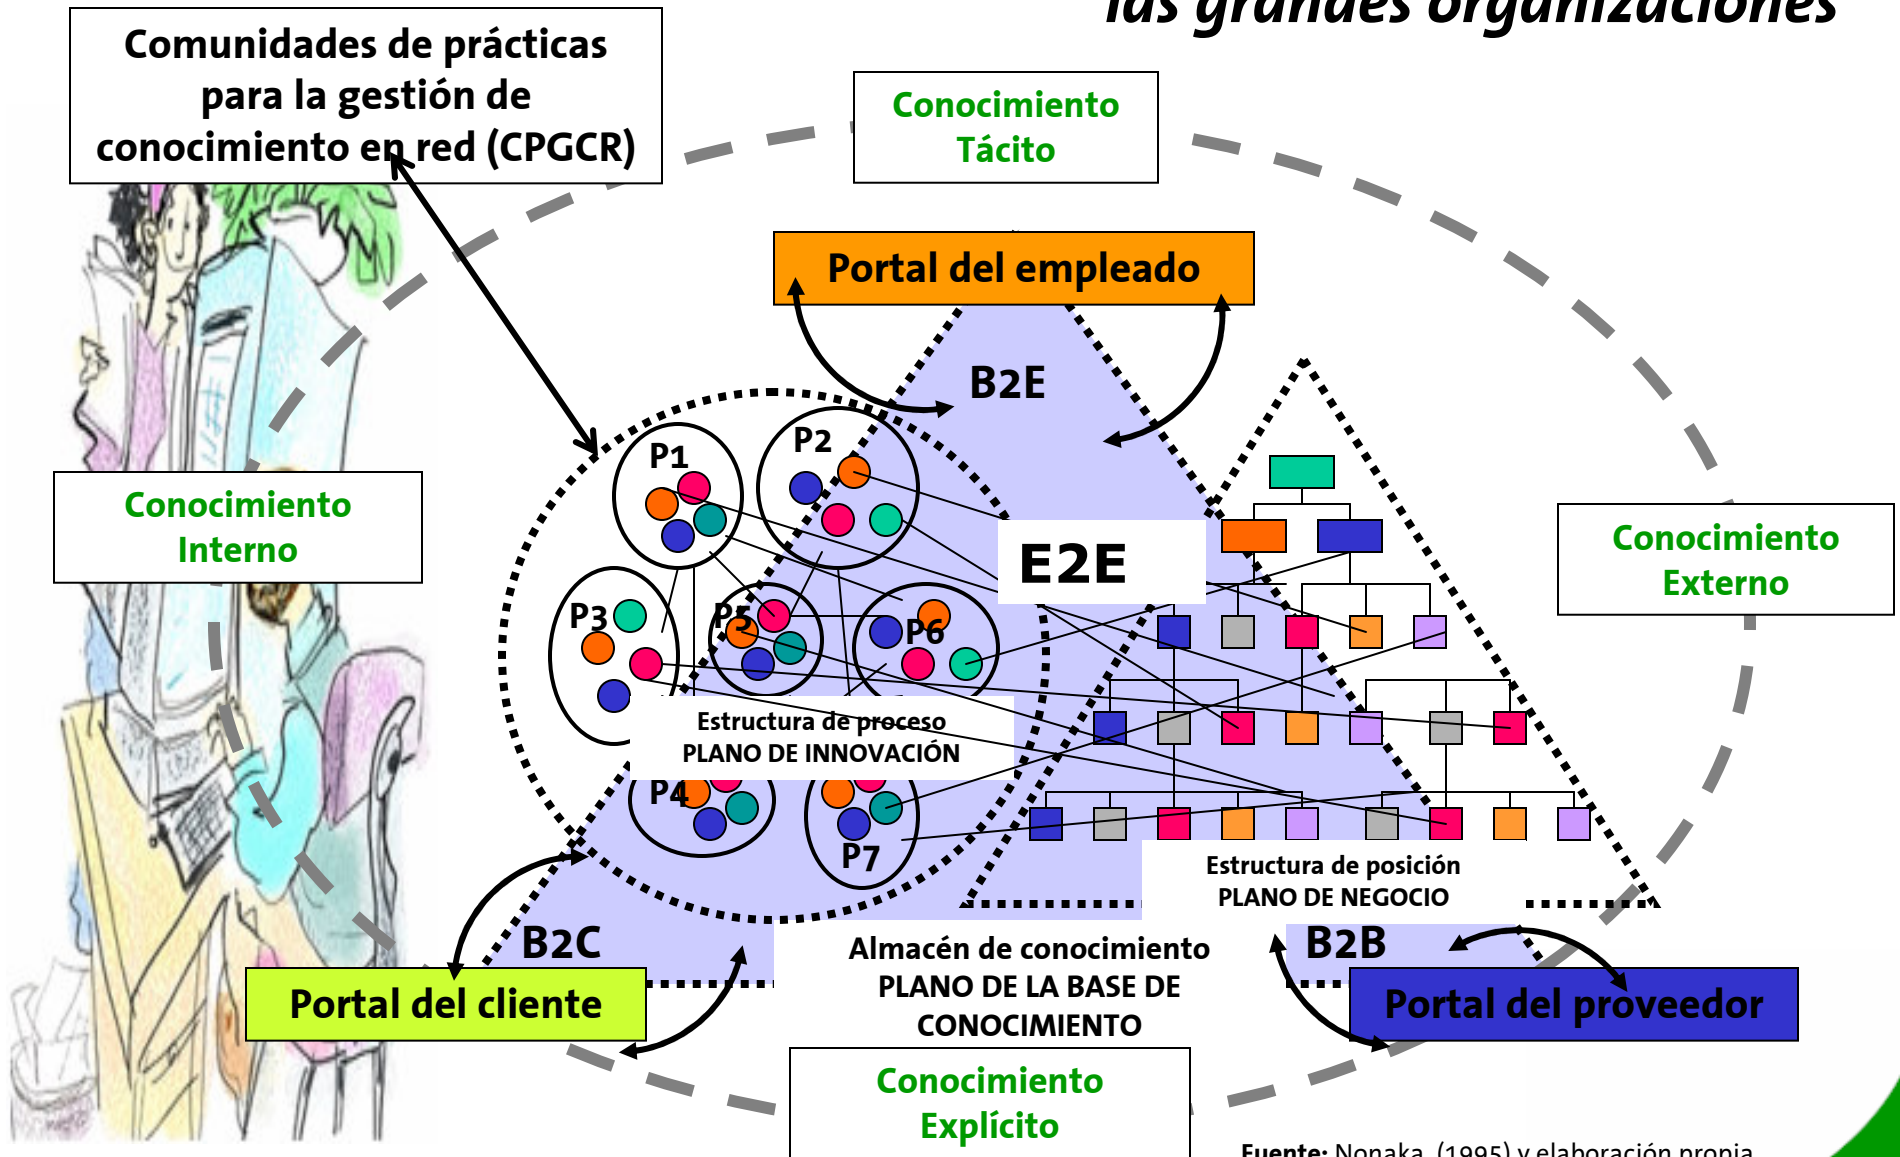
las grandes organizaciones

Comunidades de prácticas para la gestión de conocimiento en red (CPGCR)

Conocimiento Tácito

Portal del empleado

B2E

Conocimiento Interno

P1

P2

E2E

Conocimiento Externo

P3

P5

P6

Estructura de proceso
PLANO DE INNOVACIÓN

P4

P7

Estructura de posición
PLANO DE NEGOCIO

B2C

Portal del cliente

Almacén de conocimiento
PLANO DE LA BASE DE CONOCIMIENTO

B2B

Portal del proveedor

Conocimiento Explícito

Fuente: Nonaka, (1995) y elaboración propia